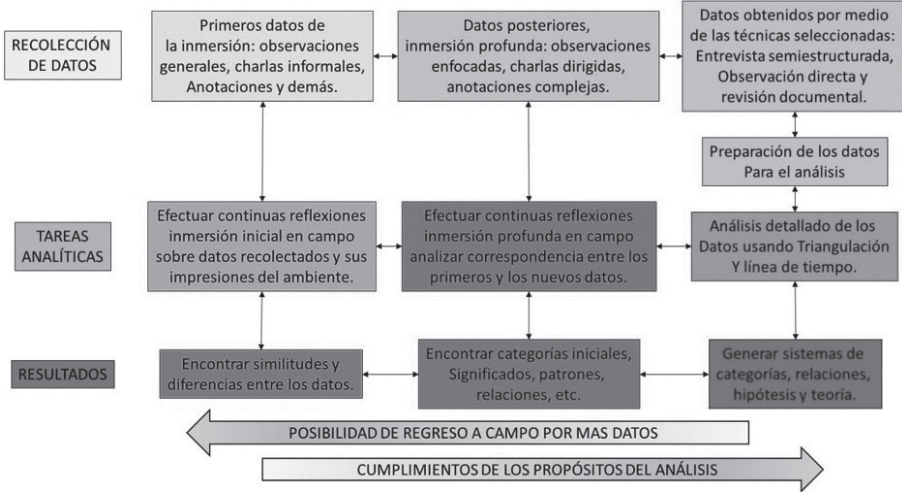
RECOLECCIÓN DE DATOS

Primeros datos de la inmersión: observaciones generales, charlas informales, Anotaciones y demás.

Datos posteriores, inmersión profunda: observaciones enfocadas, charlas dirigidas, anotaciones complejas.

Datos obtenidos por medio de las técnicas seleccionadas: Entrevista semiestructurada, Observación directa y revisión documental.

Preparación de los datos Para el análisis

TAREAS ANALÍTICAS

Efectuar continuas reflexiones inmersión inicial en campo sobre datos recolectados y sus impresiones del ambiente.

Efectuar continuas reflexiones inmersión profunda en campo analizar correspondencia entre los primeros y los nuevos datos.

Análisis detallado de los Datos usando Triangulación Y línea de tiempo.

RESULTADOS

Encontrar similitudes y diferencias entre los datos.

Encontrar categorías iniciales, Significados, patrones, relaciones, etc.

Generar sistemas de categorías, relaciones, hipótesis y teoría.

POSIBILIDAD DE REGRESO A CAMPO POR MAS DATOS

CUMPLIMIENTOS DE LOS PROPÓSITOS DEL ANÁLISIS